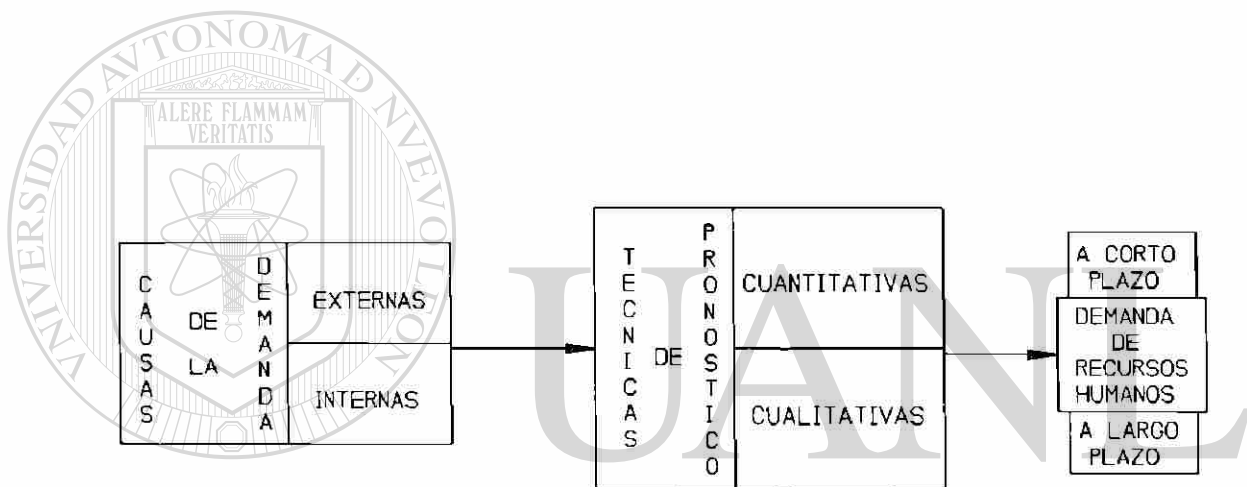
UNIVERSIDAD AUTÓNOMA DE NUEVO LEÓN
ALERE FLAMMAM VERITATIS

CAUSAS DE LA DEMANDA

EXTERNAS

INTERNAS

TECNICAS DE PRONOSTICO

CUANTITATIVAS

CUALITATIVAS

A CORTO PLAZO

DEMANDA DE RECURSOS HUMANOS

A LARGO PLAZO

UANL